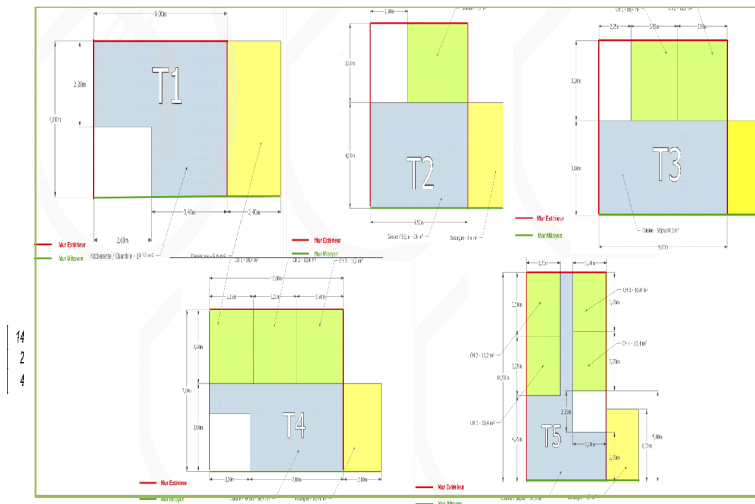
T1

6,00m

2,20m

5,00m

3,40m

2,40m

2,60m

Mur Extérieur

Mur Mitoyen

Kitchenette / Chambre - 19,53 m2

T2

3,20m

4,20m

4,80m

Séjour 13 m² - 28 m²

Garage - 6 m²

Mur Extérieur

Mur Mitoyen

T3

Mur Extérieur

Mur Mitoyen

T4

Mur Extérieur

Mur Mitoyen

T5

Mur Extérieur

Mur Mitoyen

14
2
4